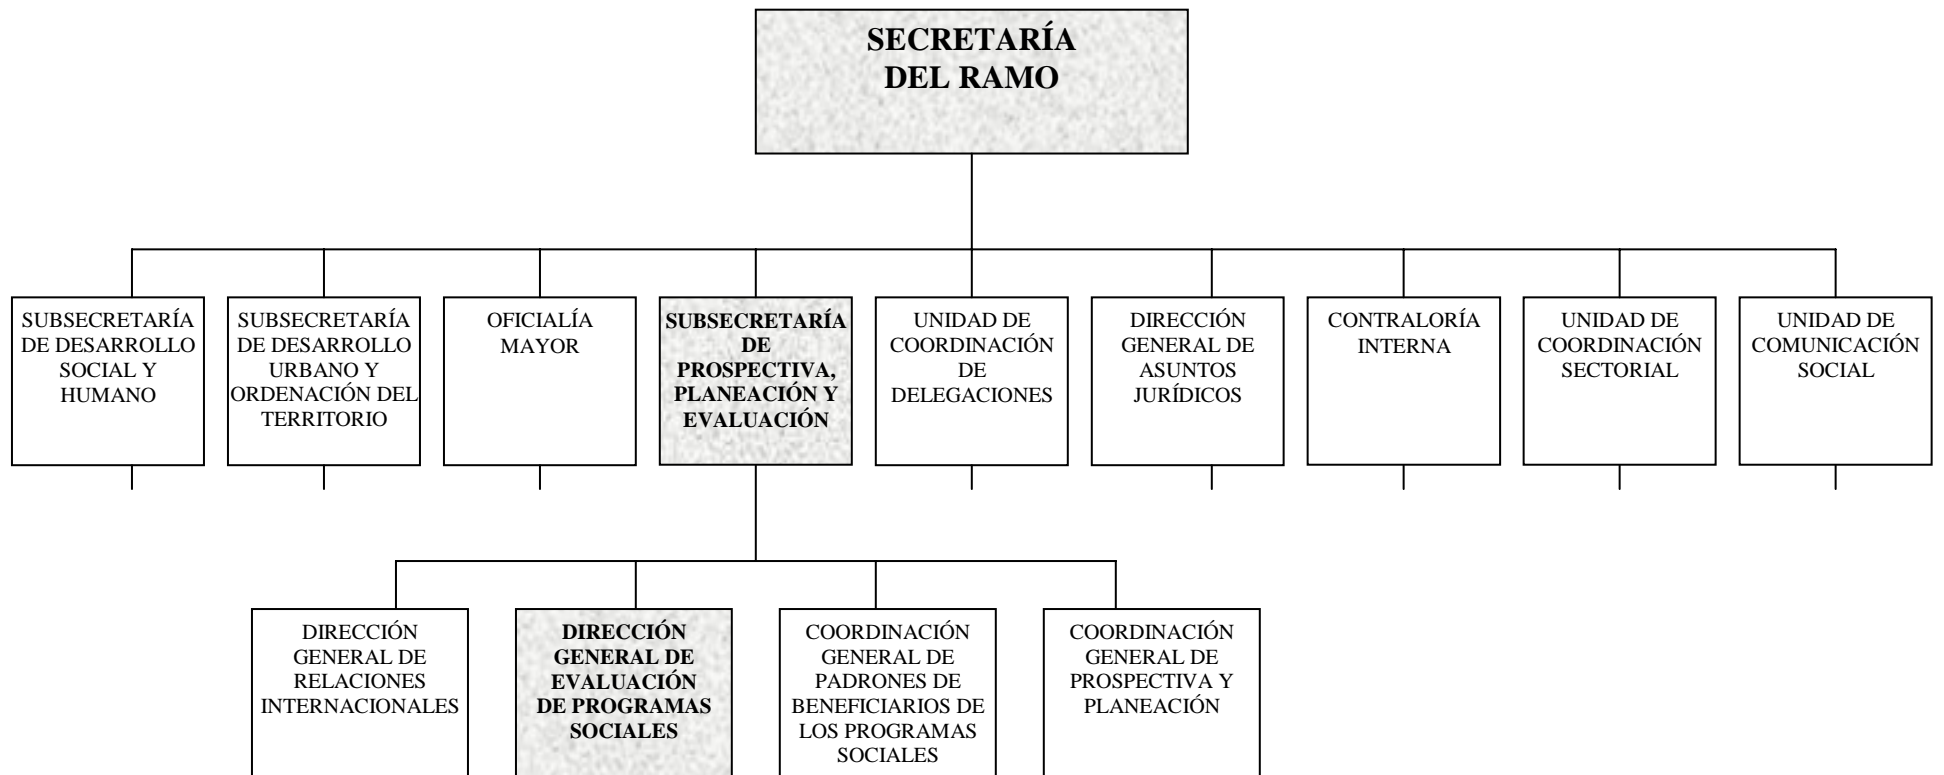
SECRETARÍA DEL RAMO

SUBSECRETARÍA DE DESARROLLO SOCIAL Y HUMANO

SUBSECRETARÍA DE DESARROLLO URBANO Y ORDENACIÓN DEL TERRITORIO

OFICIALÍA MAYOR

SUBSECRETARÍA DE PROSPECTIVA, PLANEACIÓN Y EVALUACIÓN

UNIDAD DE COORDINACIÓN DE DELEGACIONES

DIRECCIÓN GENERAL DE ASUNTOS JURÍDICOS

CONTRALORÍA INTERNA

UNIDAD DE COORDINACIÓN SECTORIAL

UNIDAD DE COMUNICACIÓN SOCIAL

DIRECCIÓN GENERAL DE RELACIONES INTERNACIONALES

DIRECCIÓN GENERAL DE EVALUACIÓN DE PROGRAMAS SOCIALES

COORDINACIÓN GENERAL DE PADRONES DE BENEFICIARIOS DE LOS PROGRAMAS SOCIALES

COORDINACIÓN GENERAL DE PROSPECTIVA Y PLANEACIÓN